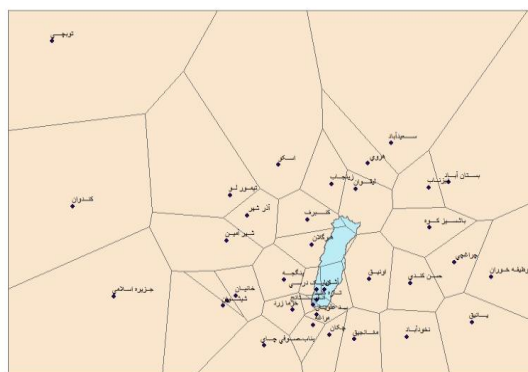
تویجی

سعیدآباد

اروی

بستان آباد

ایسکو

زنجاب

ایلخچی

کندوان

تیمورلو

آذرشهر

کسرغ

باسمنج کوه

شیرامین

گوگان

اوسق

جزیره اسلامی

دانالو

شبستر

سیس کندی

سراجی

وطیفه خوران

خانیان

خاوما زرد

مراغه

بناب

نکوداباد

عجبشیر

ملکان

مشاخیق

بستانیق